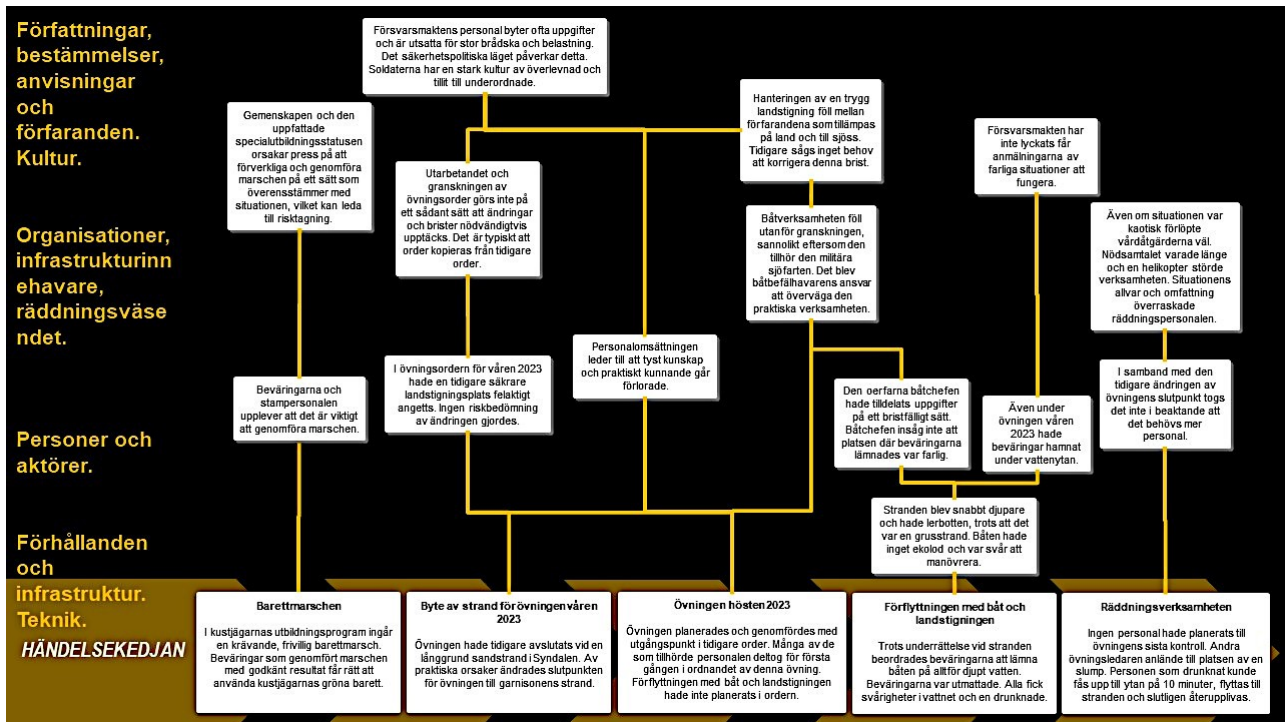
Författningar, bestämmelser, anvisningar och förfaranden. Kultur.

Organisationer, infrastrukturinnehavare, räddningsväsendet.

Personer och aktörer.

Förhållanden och infrastruktur. Teknik.

HÄNDELSEKEDJAN

Försvarsmaktens personal byter ofta uppgifter och är utsatta för stor brådska och belastning. Det säkerhetspolitiska läget påverkar detta. Soldaterna har en stark kultur av överlevnad och tillit till underordnade.

Gemenskapen och den uppfattade specialutbildningsstatusen orsakar press på att förverkliga och genomföra marschen på ett sätt som överensstämmer med situationen, vilket kan leda till risktagning.

Utarbetandet och granskningen av övningsorder görs inte på ett sådant sätt att ändringar och brister nödvändigtvis upptäcks. Det är typiskt att order kopieras från tidigare order.

Hanteringen av en trygg landstigning föll mellan förfarandena som tillämpas på land och till sjöss. Tidigare sågs inget behov att korrigera denna brist.

Försvarsmakten har inte lyckats få anmälningarna av farliga situationer att fungera.

Båtverksamheten föll utanför granskningen, sannolikt eftersom den tillhör den militära sjöfarten. Det blev båtbefälhavarens ansvar att överväga den praktiska verksamheten.

Även om situationen var kaotisk förlöpte vårdåtgärderna väl. Nödsamtalet varade länge och en helikopter störde verksamheten. Situationens allvar och omfattning överraskade räddningspersonalen.

Personalomsättningen leder till att tyst kunskap och praktiskt kunnande går förlorade.

Beväringarna och stampersonalen upplever att det är viktigt att genomföra marschen.

I övningsordern för våren 2023 hade en tidigare säkrare landstigningsplats felaktigt angetts. Ingen riskbedömning av ändringen gjordes.

Den oerfarna båtchefen hade tilldelats uppgifter på ett bristfälligt sätt. Båtchefen insåg inte att platsen där beväringarna lämnades var farlig.

Även under övningen våren 2023 hade beväringar hamnat under vattenytan.

I samband med den tidigare ändringen av övningens slutpunkt togs det inte i beaktande att det behövs mer personal.

Stranden blev snabbt djupare och hade lerbotten, trots att det var en grusstrand. Båten hade inget ekolod och var svår att manövrera.

Barettmarschen
I kustjägarnas utbildningsprogram ingår en krävande, frivillig barettmarsch. Beväringar som genomfört marschen med godkänt resultat får rätt att använda kustjägarnas gröna barett.

Byte av strand för övningen våren 2023
Övningen hade tidigare avslutats vid en långgrund sandstrand i Syndalen. Av praktiska orsaker ändrades slutpunkten för övningen till garnisonens strand.

Övningen hösten 2023
Övningen planerades och genomfördes med utgångspunkt i tidigare order. Många av de som tillhörde personalen deltog för första gången i ordnandet av denna övning. Förflyttningen med båt och landstigningen hade inte planerats i ordern.

Förflyttningen med båt och landstigningen
Trots underrättelse vid stranden beordrades beväringarna att lämna båten på alltför djupt vatten. Beväringarna var utmattade. Alla fick svårigheter i vattnet och en drunknade.

Räddningsverksamheten
Ingen personal hade planerats till övningens sista kontroll. Andra övningsledaren anlände till platsen av en slump. Personen som drunknat kunde fås upp till ytan på 10 minuter, flyttas till stranden och slutligen återupplivas.